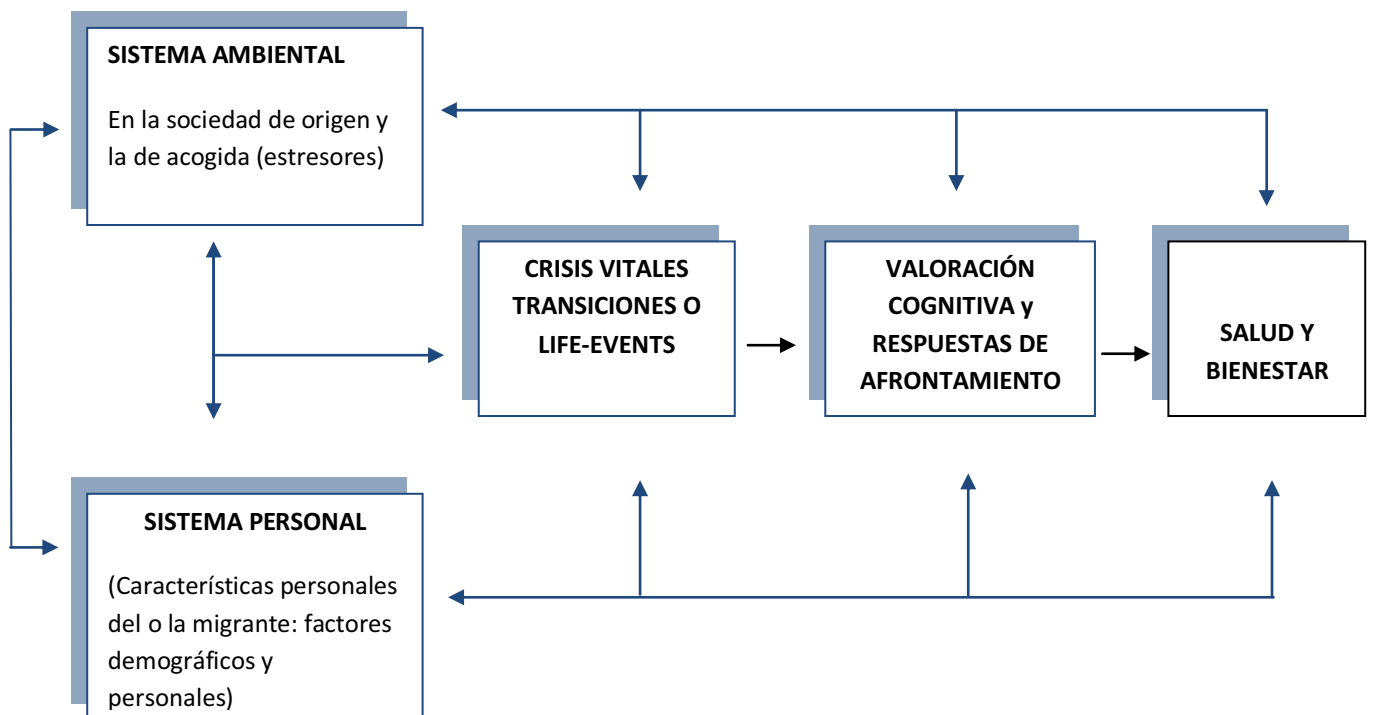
SISTEMA AMBIENTAL

En la sociedad de origen y la de acogida (estresores)

CRISIS VITALES TRANSICIONES O LIFE-EVENTS

VALORACIÓN COGNITIVA y RESPUESTAS DE AFRONTAMIENTO

SALUD Y BIENESTAR

SISTEMA PERSONAL

(Características personales del o la migrante: factores demográficos y personales)